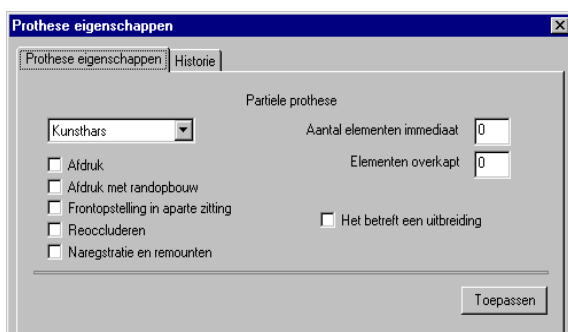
Prothese eigenschappen

Prothese eigenschappen | Historie

Partiele prothese

Kunsthars

Aantal elementen immediaat 0

Elementen overkapt 0

Afdruk

Afdruk met randopbouw

Frontopstelling in aparte zitting

Het betreft een uitbreiding

Reoccluderen

Naregstratie en remounten

Toepassen